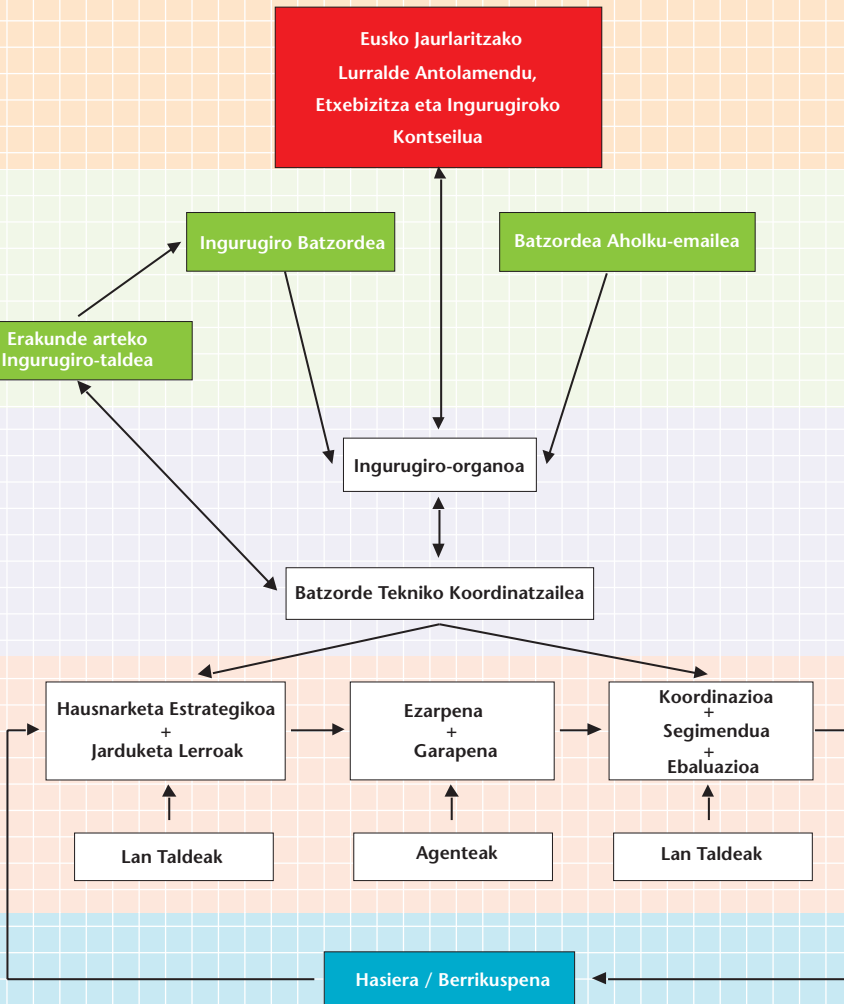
Eusko Jaurlaritzako Lurralde Antolamendu, Etxebizitza eta Ingurugiroko Kontseilua

Ingurugiro Batzordea

Batzordea Aholku-emailea

Erakunde arteko Ingurugiro-taldea

Ingurugiro-organoa

Batzorde Tekniko Koordinatzailea

Hausnarketa Estrategikoa + Jarduketa Lerroak

Ezarpena + Garapena

Koordinazioa + Segimendua + Ebaluazioa

Lan Taldeak

Agenteak

Lan Taldeak

Hasiera / Berrikuspena